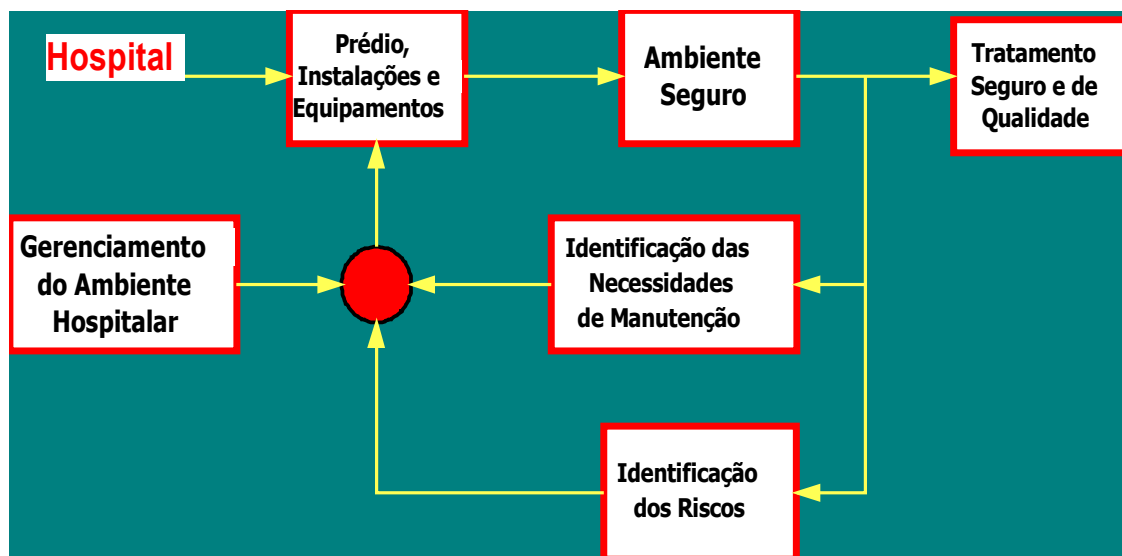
Hospital

Prédio, Instalações e Equipamentos

Ambiente Seguro

Tratamento Seguro e de Qualidade

Gerenciamento do Ambiente Hospitalar

Identificação das Necessidades de Manutenção

Identificação dos Riscos